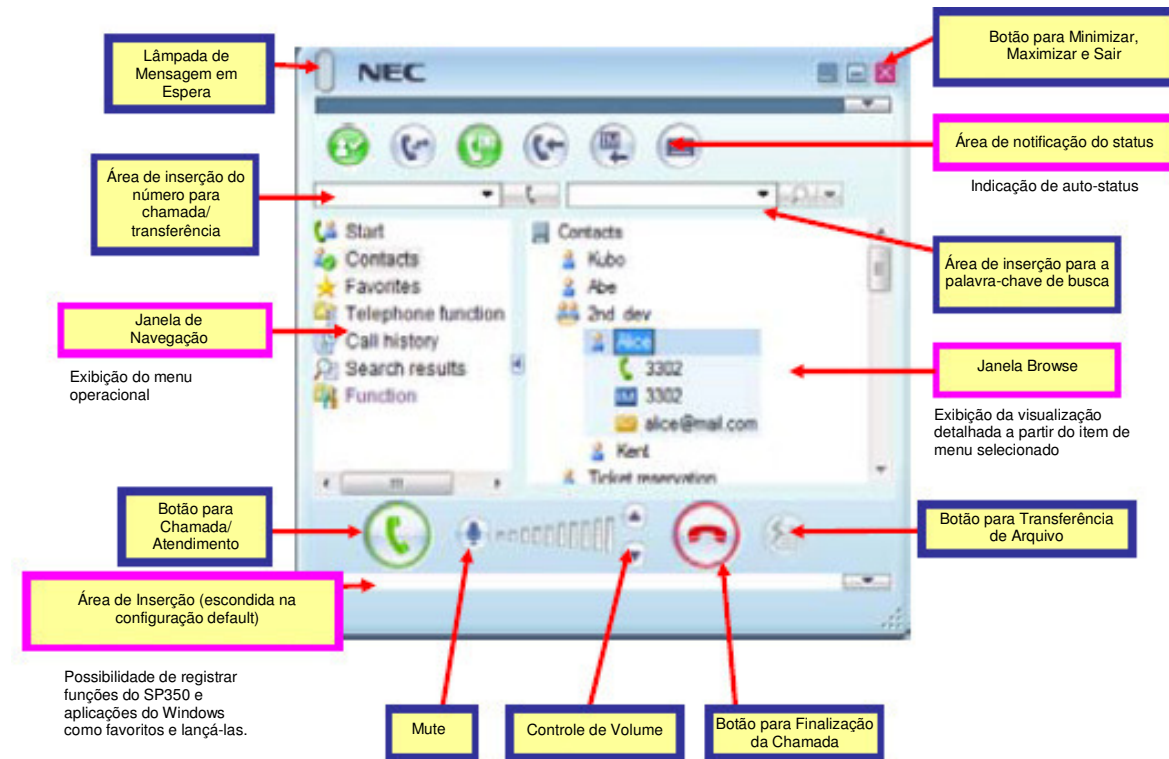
Lâmpada de Mensagem em Espera

NEC

Botão para Minimizar, Maximizar e Sair

Área de notificação do status

Indicação de auto-status

Área de inserção do número para chamada/ transferência

Start
Contacts
Favorites
Telephone function
Call history
Search results
Function

Contacts
Kubo
Abe
2nd_dev
Alice
3302
3302
alice@mail.com
Kent
Ticket reservation

Área de inserção para a palavra-chave de busca

Janela de Navegação

Exibição do menu operacional

Janela Browse

Exibição da visualização detalhada a partir do item de menu selecionado

Botão para Chamada/ Atendimento

Botão para Transferência de Arquivo

Área de Inserção (escondida na configuração default)

Possibilidade de registrar funções do SP350 e aplicações do Windows como favoritos e lançá-las.

Mute

Controle de Volume

Botão para Finalização da Chamada